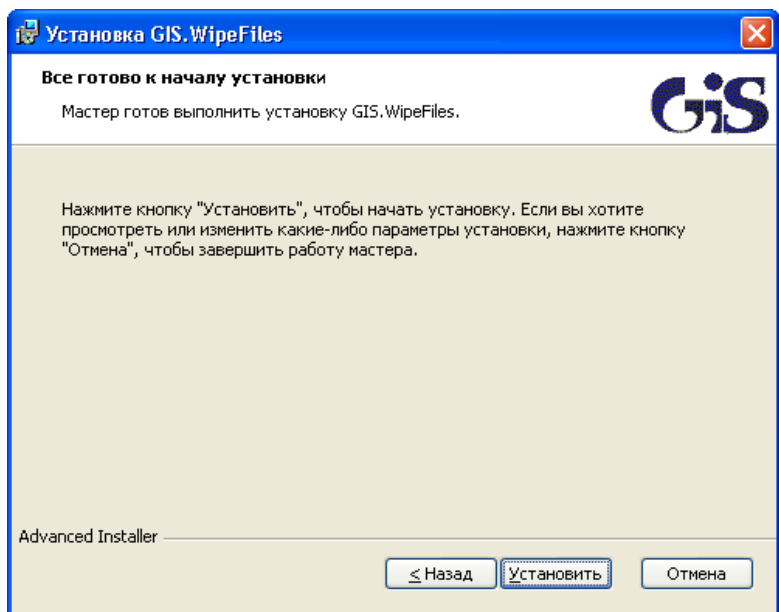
Установка GIS.WipeFiles

Все готово к началу установки

Мастер готов выполнить установку GIS.WipeFiles.

GiS

Нажмите кнопку "Установить", чтобы начать установку. Если вы хотите просмотреть или изменить какие-либо параметры установки, нажмите кнопку "Отмена", чтобы завершить работу мастера.

Advanced Installer

< Назад | Установить | Отмена